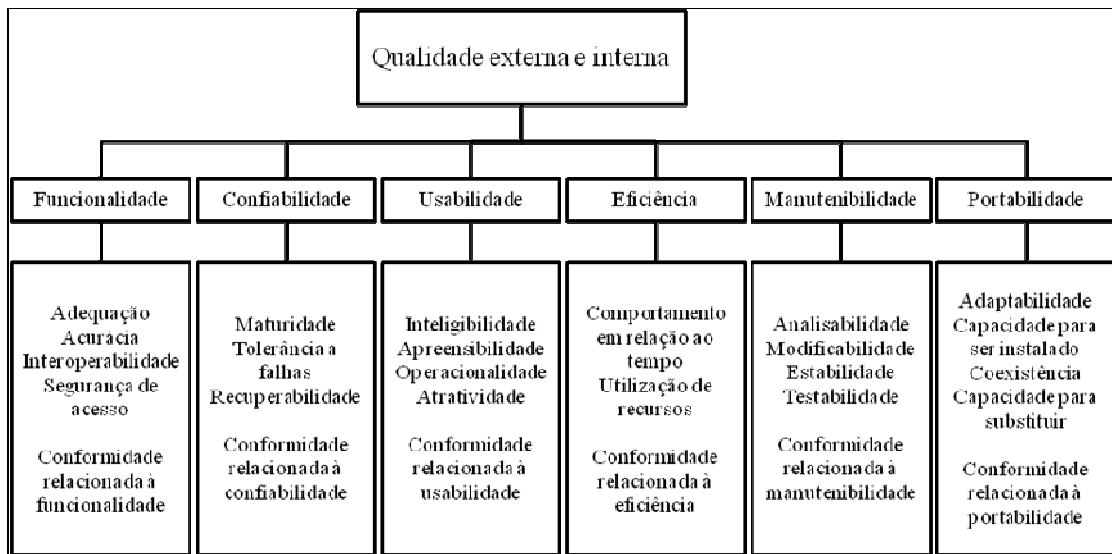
Qualidade externa e interna

Funcionalidade

Adequação
Acuracia
Interoperabilidade
Segurança de acesso

Conformidade relacionada à funcionalidade

Confiabilidade

Maturidade
Tolerância a falhas
Recuperabilidade

Conformidade relacionada à confiabilidade

Usabilidade

Inteligibilidade
Apreensibilidade
Operacionalidade
Atratividade

Conformidade relacionada à usabilidade

Eficiência

Comportamento em relação ao tempo
Utilização de recursos

Conformidade relacionada à eficiência

Manutenibilidade

Analisabilidade
Modificabilidade
Estabilidade
Testabilidade

Conformidade relacionada à manutenibilidade

Portabilidade

Adaptabilidade
Capacidade para ser instalado
Coexistência
Capacidade para substituir

Conformidade relacionada à portabilidade